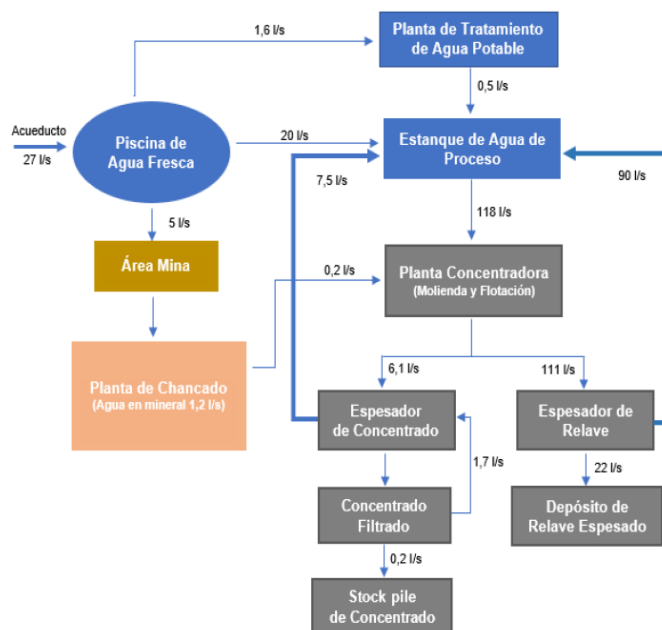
1,6 l/s

Planta de Tratamiento de Agua Potable

0,5 l/s

Acueducto

27 l/s

Piscina de Agua Fresca

20 l/s

Estanque de Agua de Proceso

90 l/s

7,5 l/s

5 l/s

118 l/s

Área Mina

0,2 l/s

Planta Concentradora (Molienda y Flotación)

Planta de Chancado (Agua en mineral 1,2 l/s)

6,1 l/s

111 l/s

Espesador de Concentrado

Espesador de Relave

1,7 l/s

22 l/s

Concentrado Filtrado

Depósito de Relave Espesado

0,2 l/s

Stock pile de Concentrado